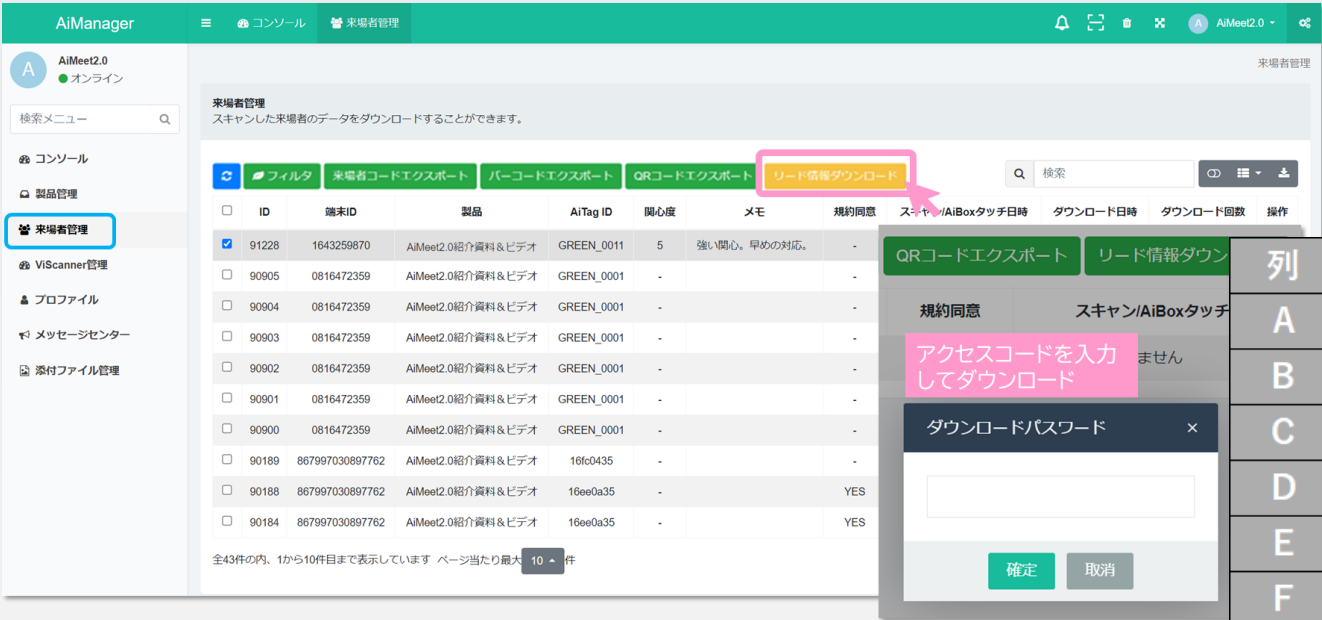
AiManager
コンソール
来場者管理
AiMeet2.0

AiMeet2.0
オンライン
検索メニュー
コンソール
製品管理
来場者管理
ViScanner管理
プロファイル
メッセージセンター
添付ファイル管理

来場者管理

来場者管理
スキャンした来場者のデータをダウンロードすることができます。

フィルタ
来場者コードエクスポート
バーコードエクスポート
QRコードエクスポート
リード情報ダウンロード
検索

| | ID | 端末ID | 製品 | AiTag ID | 関心度 | メモ | 規約同意 | スキャン/AiBoxタッチ日時 | ダウンロード日時 | ダウンロード回数 | 操作 |
|---|---|---|---|---|---|---|---|---|---|---|---|
| ☑ | 91228 | 1643259870 | AiMeet2.0紹介資料＆ビデオ | GREEN_0011 | 5 | 強い関心。早めの対応。 | - | | | | |
| ☐ | 90905 | 0816472359 | AiMeet2.0紹介資料＆ビデオ | GREEN_0001 | - | | - | | | | |
| ☐ | 90904 | 0816472359 | AiMeet2.0紹介資料＆ビデオ | GREEN_0001 | - | | - | | | | |
| ☐ | 90903 | 0816472359 | AiMeet2.0紹介資料＆ビデオ | GREEN_0001 | - | | - | | | | |
| ☐ | 90902 | 0816472359 | AiMeet2.0紹介資料＆ビデオ | GREEN_0001 | - | | - | | | | |
| ☐ | 90901 | 0816472359 | AiMeet2.0紹介資料＆ビデオ | GREEN_0001 | - | | - | | | | |
| ☐ | 90900 | 0816472359 | AiMeet2.0紹介資料＆ビデオ | GREEN_0001 | - | | - | | | | |
| ☐ | 90189 | 867997030897762 | AiMeet2.0紹介資料＆ビデオ | 16fc0435 | - | | - | | | | |
| ☐ | 90188 | 867997030897762 | AiMeet2.0紹介資料＆ビデオ | 16ee0a35 | - | | YES | | | | |
| ☐ | 90184 | 867997030897762 | AiMeet2.0紹介資料＆ビデオ | 16ee0a35 | - | | YES | | | | |

全43件の内、1から10件目まで表示しています ページ当たり最大 10 件

QRコードエクスポート
リード情報ダウン
規約同意
スキャン/AiBoxタッチ
ません
アクセスコードを入力してダウンロード
ダウンロードパスワード
×
確定
取消

| 列 |
|---|
| A |
| B |
| C |
| D |
| E |
| F |